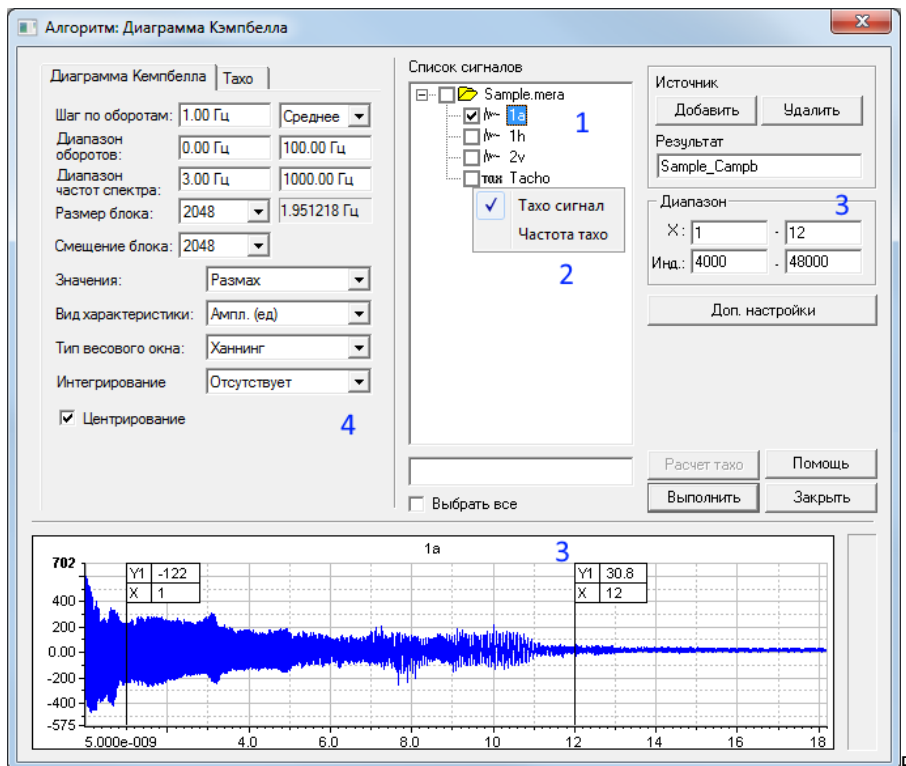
Алгоритм: Диаграмма Кэмпбелла

Диаграмма Кемпбелла | Тахо

Шаг по оборотам: 1.00 Гц | Среднее
Диапазон оборотов: 0.00 Гц | 100.00 Гц
Диапазон частот спектра: 3.00 Гц | 1000.00 Гц
Размер блока: 2048 | 1.951218 Гц
Смещение блока: 2048
Значения: Размах
Вид характеристики: Ампл. (ед)
Тип весового окна: Ханнинг
Интегрирование: Отсутствует
Центрирование
4

Список сигналов
Sample.mera
1a
1h
2v
тах Tacho
1
Тахо сигнал
Частота тахо
2
Выбрать все

Источник
Добавить | Удалить
Результат
Sample_Campb
Диапазон
3
X: 1 - 12
Инд.: 4000 - 48000
Доп. настройки

Расчет тахо | Помощь
Выполнить | Закрыть

1a
3
702
400
200
0.00
-200
-400
-575
Y1 -122
X 1
Y1 30.8
X 12
5.000e-009 4.0 6.0 8.0 10 12 14 16 18